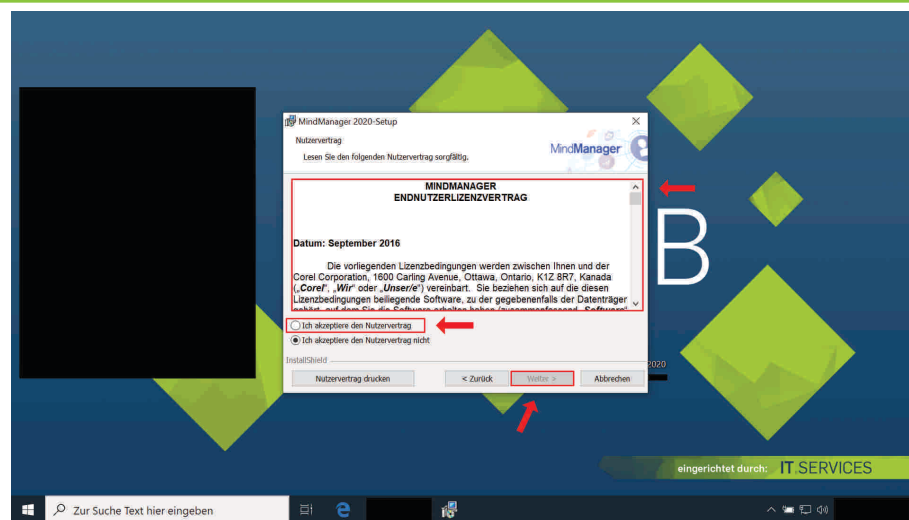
MindManager 2020-Setup

Nutzervertrag

Lesen Sie den folgenden Nutzervertrag sorgfältig.

MindManager

MINDMANAGER
ENDNUTZERLIZENZVERTRAG

Datum: September 2016

Die vorliegenden Lizenzbedingungen werden zwischen Ihnen und der Corel Corporation, 1600 Carling Avenue, Ottawa, Ontario, K1Z 8R7, Kanada („Corel", „Wir" oder „Unser/e") vereinbart. Sie beziehen sich auf die diesen Lizenzbedingungen beiliegende Software, zu der gegebenenfalls der Datenträger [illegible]

Ich akzeptiere den Nutzervertrag

Ich akzeptiere den Nutzervertrag nicht

InstallShield

Nutzervertrag drucken

< Zurück

Weiter >

Abbrechen

B

2020

eingerichtet durch: IT.SERVICES

Zur Suche Text hier eingeben